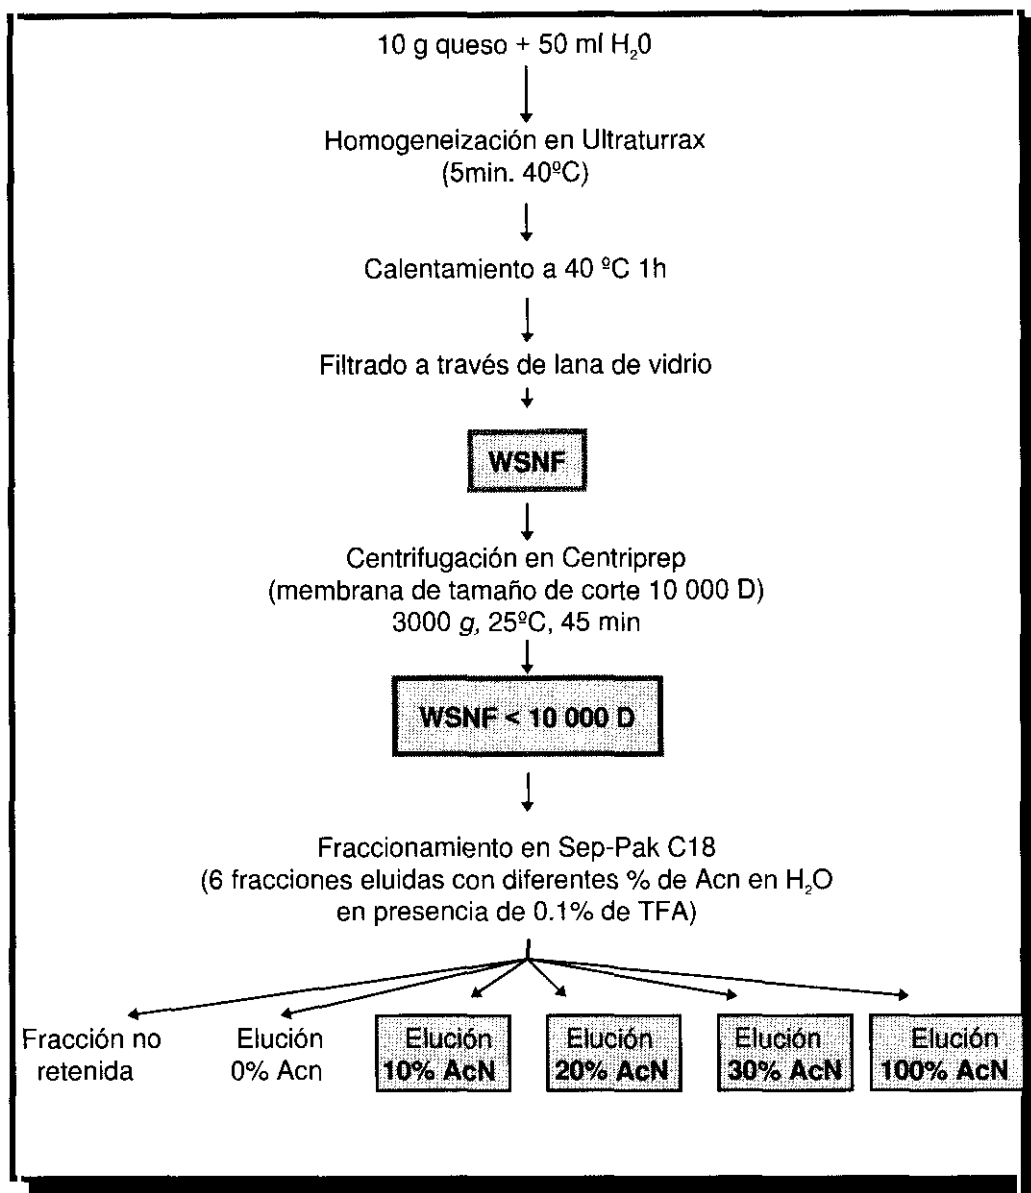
10 g queso + 50 ml $H_20$

Homogeneización en Ultraturrax (5min. 40ºC)

Calentamiento a 40 ºC 1h

Filtrado a través de lana de vidrio

WSNF

Centrifugación en Centriprep (membrana de tamaño de corte 10 000 D) 3000 *g*, 25ºC, 45 min

WSNF < 10 000 D

Fraccionamiento en Sep-Pak C18 (6 fracciones eluidas con diferentes % de Acn en $H_2O$ en presencia de 0.1% de TFA)

Fracción no retenida

Elución 0% Acn

Elución 10% AcN

Elución 20% AcN

Elución 30% AcN

Elución 100% AcN